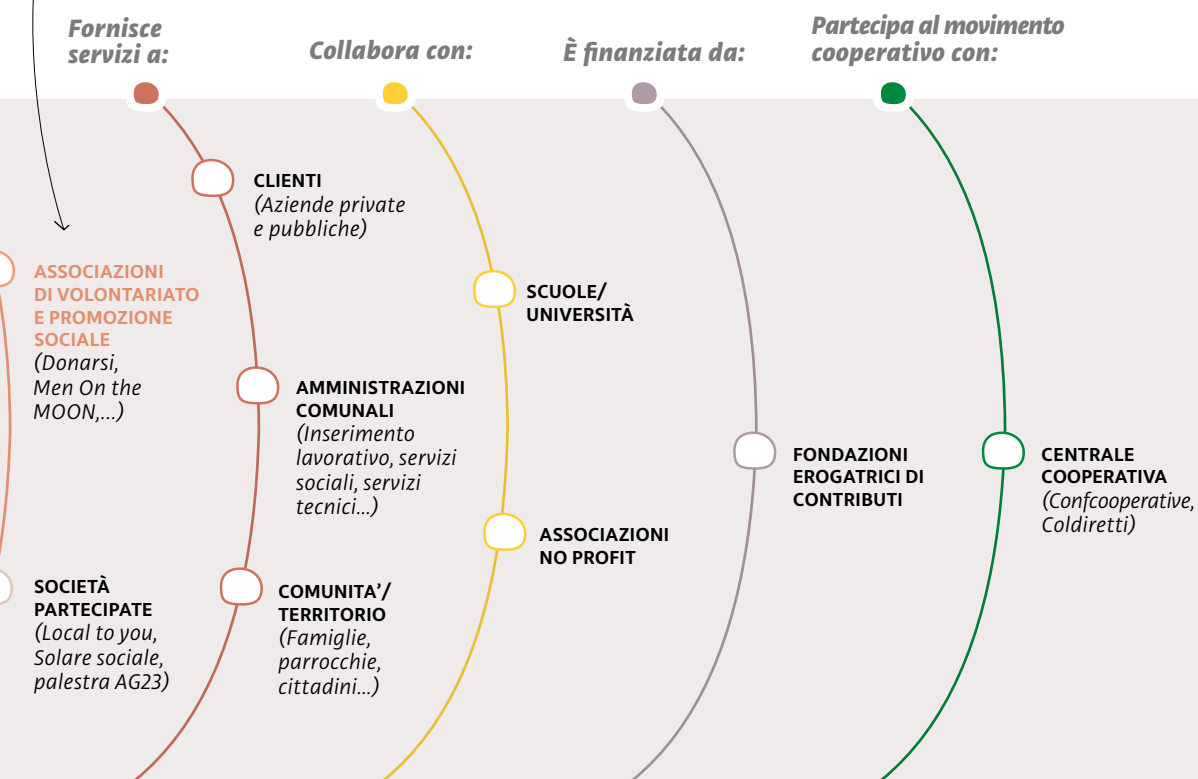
Fornisce servizi a:

Collabora con:

È finanziata da:

Partecipa al movimento cooperativo con:

CLIENTI
(Aziende private e pubbliche)

ASSOCIAZIONI DI VOLONTARIATO E PROMOZIONE SOCIALE
(Donarsi, Men On the MOON,...)

AMMINISTRAZIONI COMUNALI
(Inserimento lavorativo, servizi sociali, servizi tecnici...)

SOCIETÀ PARTECIPATE
(Local to you, Solare sociale, palestra AG23)

COMUNITA'/ TERRITORIO
(Famiglie, parrocchie, cittadini...)

SCUOLE/ UNIVERSITÀ

ASSOCIAZIONI NO PROFIT

FONDAZIONI EROGATRICI DI CONTRIBUTI

CENTRALE COOPERATIVA
(Confcooperative, Coldiretti)